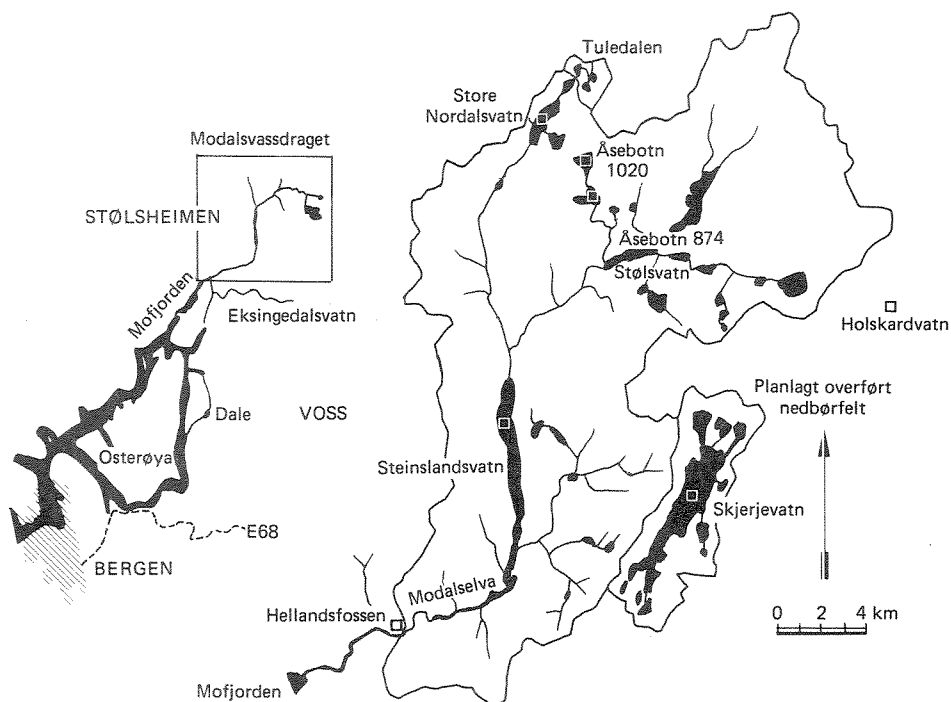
Modalsvassdraget

STØLSHEIMEN

Mofjorden

Eksingedalsvatn

Dale

VOSS

Osterøya

E68

BERGEN

Tuledalen

Store Nordalsvatn

Åsebotn 1020

Åsebotn 874

Stølsvatn

Holskardvatn

Planlagt overført nedbørfelt

Steinslandsvatn

Skjerjevatn

Modalselva

Hellandsfossen

Mofjorden

0 2 4 km